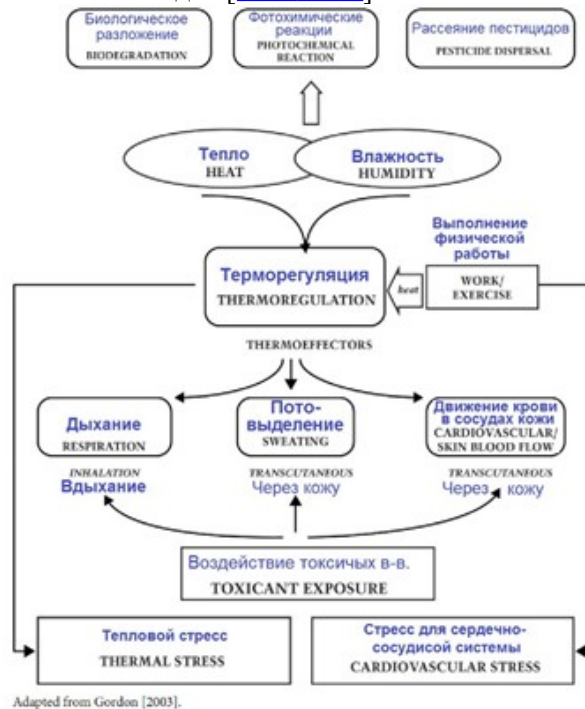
Биологическое разложение
BIODEGRADATION

Фотохимические реакции
PHOTOCHEMICAL REACTION

Рассеяние пестицидов
PESTICIDE DISPERSAL

Тепло
HEAT

Влажность
HUMIDITY

Выполнение физической работы

Терморегуляция
THERMOREGULATION

heat

WORK/ EXERCISE

THERMOEFFECTORS

Дыхание
RESPIRATION

Потовыделение
SWEATING

Движение крови в сосудах кожи
CARDIOVASCULAR/ SKIN BLOOD FLOW

INHALATION
Вдыхание

TRANSCUTANEOUS
Через кожу

TRANSCUTANEOUS
Через кожу

Воздействие токсичных в-в.
TOXICANT EXPOSURE

Тепловой стресс
THERMAL STRESS

Стресс для сердечно-сосудисой системы
CARDIOVASCULAR STRESS

Adapted from Gordon [2003].